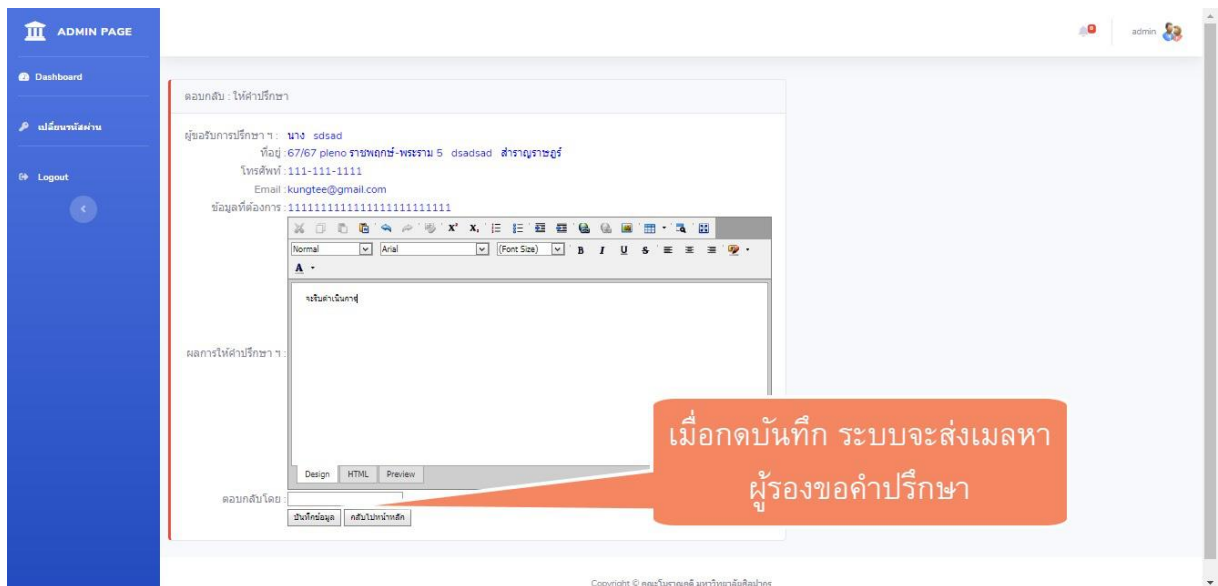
ADMIN PAGE

Dashboard

เปลี่ยนรหัสผ่าน

Logout

admin

ตอบกลับ : ให้คำปรึกษา

ผู้ขอรับการปรึกษา ฯ : นาง sdsad
ที่อยู่ : 67/67 pleno ราชพฤกษ์-พระราม 5 dsadsad สำราญราษฎร์
โทรศัพท์ : 111-111-1111
Email : kungtee@gmail.com
ข้อมูลที่ต้องการ : 1111111111111111111111111

Normal Arial (Font Size) B I U S

ผลการให้คำปรึกษา ฯ :

จะรีบดำเนินการ

Design HTML Preview

ตอบกลับโดย :

บันทึกข้อมูล กลับไปหน้าหลัก

เมื่อกดบันทึก ระบบจะส่งเมลหาผู้รองขอคำปรึกษา

Copyright © คณะโบราณคดี มหาวิทยาลัยศิลปากร